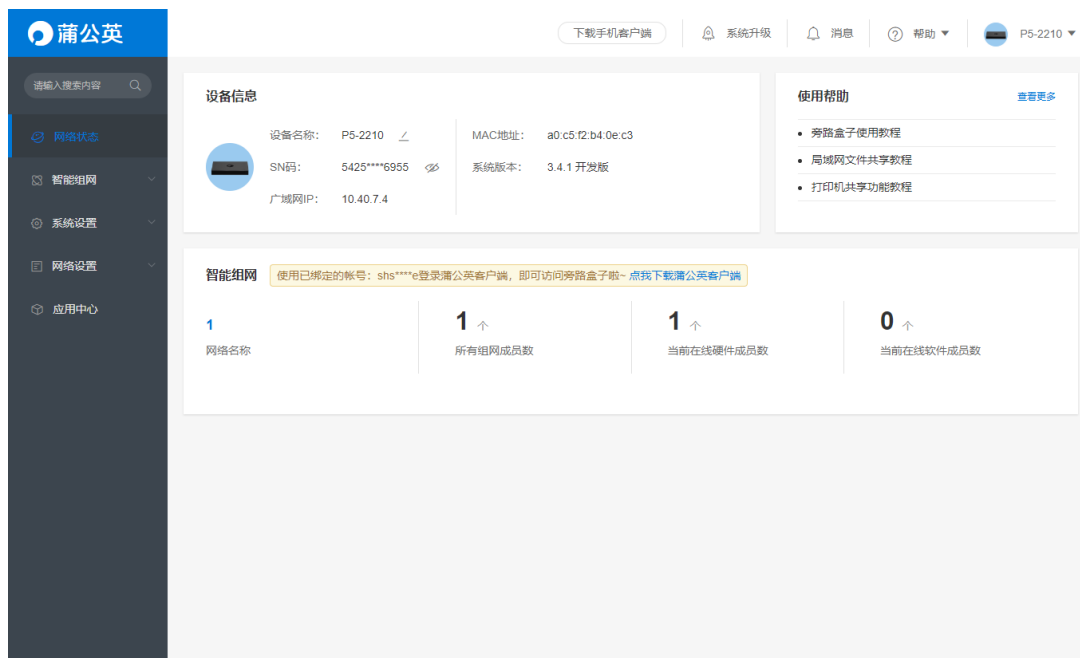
蒲公英

下载手机客户端　系统升级　消息　帮助　P5-2210

请输入搜索内容

网络状态
智能组网
系统设置
网络设置
应用中心

设备信息

设备名称: P5-2210
SN码: 5425****6955
广域网IP: 10.40.7.4
MAC地址: a0:c5:f2:b4:0e:c3
系统版本: 3.4.1 开发版

使用帮助　查看更多

- 旁路盒子使用教程
- 局域网文件共享教程
- 打印机共享功能教程

智能组网　使用已绑定的帐号：shs****e登录蒲公英客户端，即可访问旁路盒子啦~ 点我下载蒲公英客户端

1
网络名称

1 个
所有组网成员数

1 个
当前在线硬件成员数

0 个
当前在线软件成员数